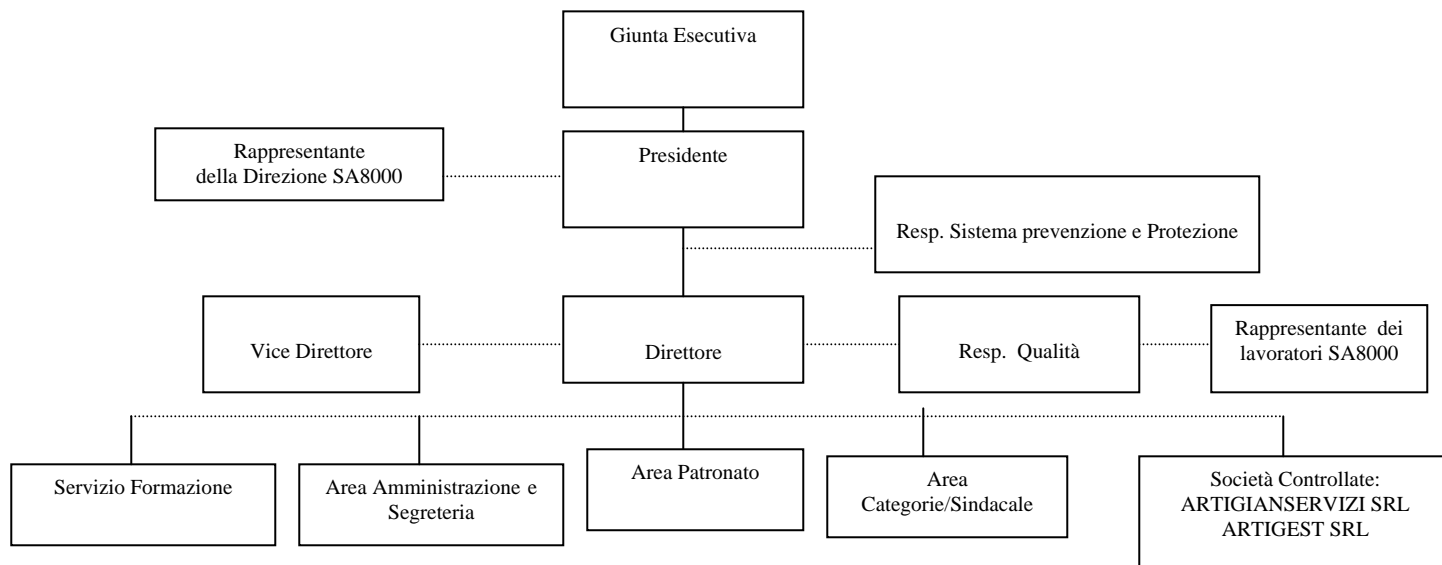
Giunta Esecutiva

Rappresentante della Direzione SA8000

Presidente

Resp. Sistema prevenzione e Protezione

Vice Direttore

Direttore

Resp. Qualità

Rappresentante dei lavoratori SA8000

Servizio Formazione

Area Amministrazione e Segreteria

Area Patronato

Area Categorie/Sindacale

Società Controllate: ARTIGIANSERVIZI SRL ARTIGEST SRL